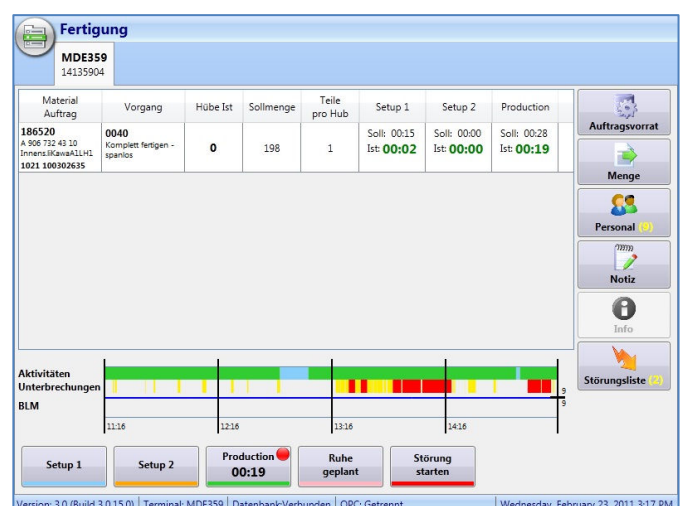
Fertigung

MDE359
14135904

| Material Auftrag | Vorgang | Hübe Ist | Sollmenge | Teile pro Hub | Setup 1 | Setup 2 | Production |
|---|---|---|---|---|---|---|---|
| 186520 A 906 732 43 10 Innens.liKawaA1LH1 1021 100302635 | 0040 Komplett fertigen - spanlos | 0 | 198 | 1 | Soll: 00:15 Ist: 00:02 | Soll: 00:00 Ist: 00:00 | Soll: 00:28 Ist: 00:19 |

Auftragsvorrat
Menge
Personal (0)
Notiz
Info
Störungsliste (2)

Aktivitäten
Unterbrechungen
BLM
9
9
11:16
12:16
13:16
14:16

Setup 1
Setup 2
Production
00:19
Ruhe geplant
Störung starten

Version: 3.0 (Build 3.0.15.0) | Terminal: MDE359 | Datenbank:Verbunden | OPC: Getrennt | Wednesday, February 23, 2011 3:17 PM